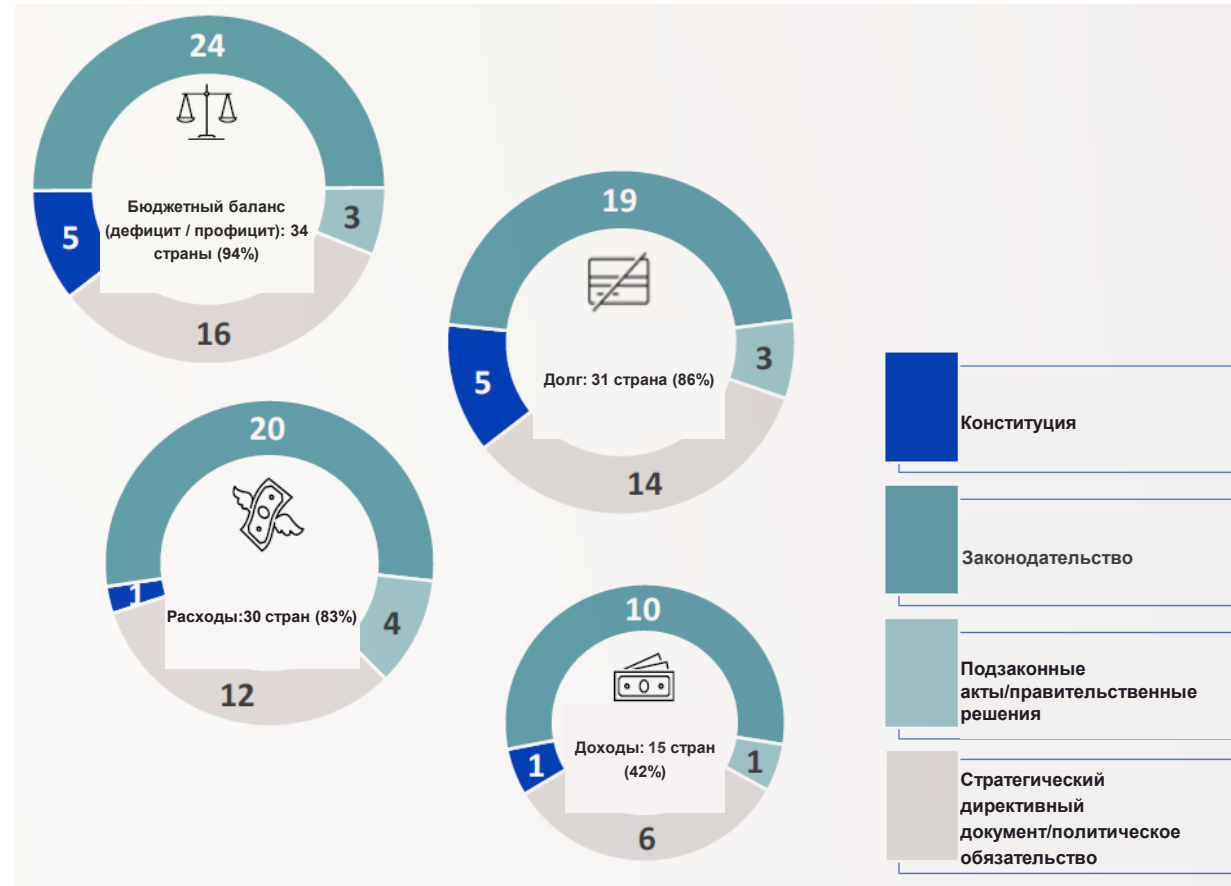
24

Бюджетный баланс (дефицит / профицит): 34 страны (94%)

5

3

16

19

Долг: 31 страна (86%)

5

3

14

20

Расходы:30 стран (83%)

1

4

12

10

Доходы: 15 стран (42%)

1

1

6

Конституция

Законодательство

Подзаконные акты/правительственные решения

Стратегический директивный документ/политическое обязательство